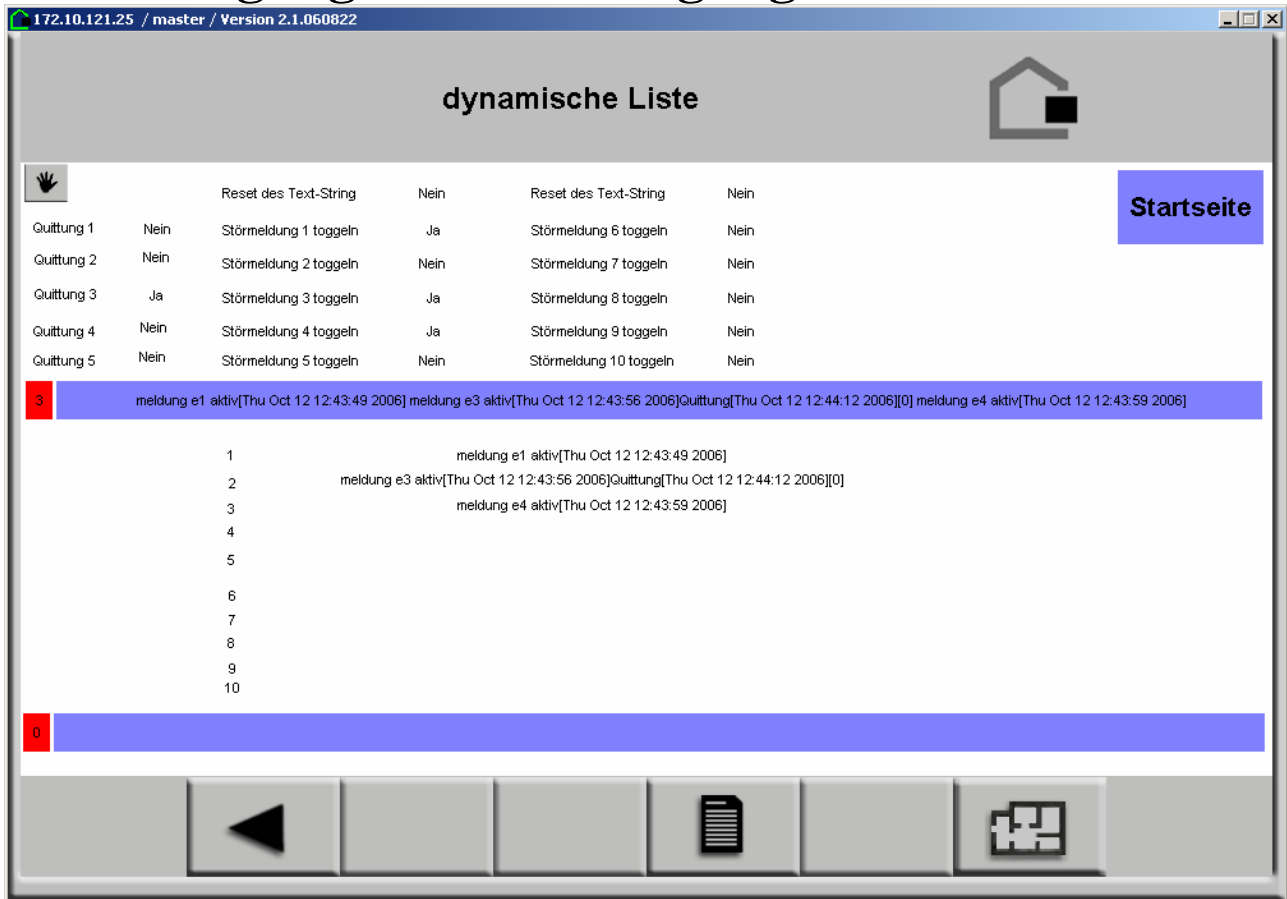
172.10.121.25 / master / Version 2.1.060822

dynamische Liste

Startseite

| | | | | | |
|---|---|---|---|---|---|
| | | Reset des Text-String | Nein | Reset des Text-String | Nein |
| Quittung 1 | Nein | Störmeldung 1 toggeln | Ja | Störmeldung 6 toggeln | Nein |
| Quittung 2 | Nein | Störmeldung 2 toggeln | Nein | Störmeldung 7 toggeln | Nein |
| Quittung 3 | Ja | Störmeldung 3 toggeln | Ja | Störmeldung 8 toggeln | Nein |
| Quittung 4 | Nein | Störmeldung 4 toggeln | Ja | Störmeldung 9 toggeln | Nein |
| Quittung 5 | Nein | Störmeldung 5 toggeln | Nein | Störmeldung 10 toggeln | Nein |

3 meldung e1 aktiv[Thu Oct 12 12:43:49 2006] meldung e3 aktiv[Thu Oct 12 12:43:56 2006]Quittung[Thu Oct 12 12:44:12 2006][0] meldung e4 aktiv[Thu Oct 12 12:43:59 2006]

1 meldung e1 aktiv[Thu Oct 12 12:43:49 2006]
2 meldung e3 aktiv[Thu Oct 12 12:43:56 2006]Quittung[Thu Oct 12 12:44:12 2006][0]
3 meldung e4 aktiv[Thu Oct 12 12:43:59 2006]
4
5
6
7
8
9
10

0